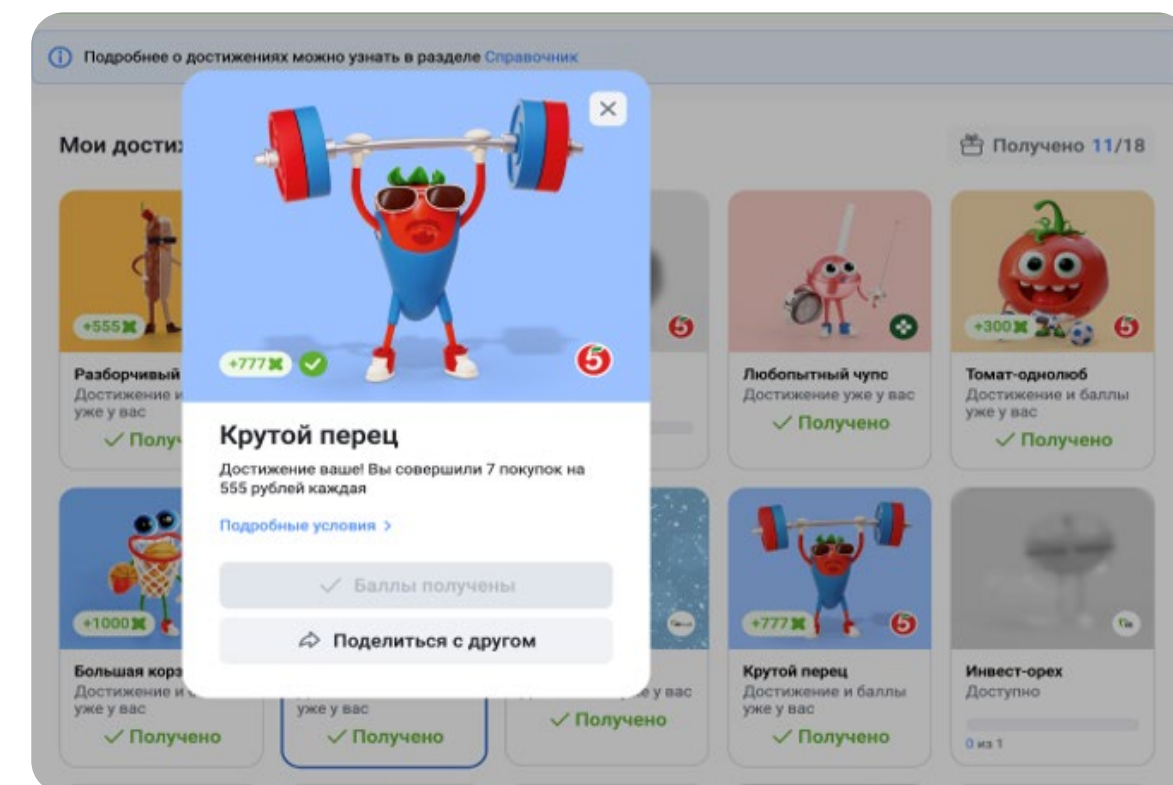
Подробнее о достижениях можно узнать в разделе Справочник

Мои достиж

Получено 11/18

+555

Разборчивый
Достижение и
уже у вас
✓ Получ

5

Любопытный чупс
Достижение уже у вас
✓ Получено

+300

5

Томат-однолюб
Достижение и баллы уже у вас
✓ Получено

+1000

Большая корз
Достижение и
уже у вас
✓ Получено

уже у вас
✓ Получено

е у вас
✓ Получено

+777

5

Крутой перец
Достижение и баллы уже у вас
✓ Получено

Инвест-орех
Доступно
0 из 1

+777

5

Крутой перец

Достижение ваше! Вы совершили 7 покупок на 555 рублей каждая

Подробные условия >

✓ Баллы получены

Поделиться с другом